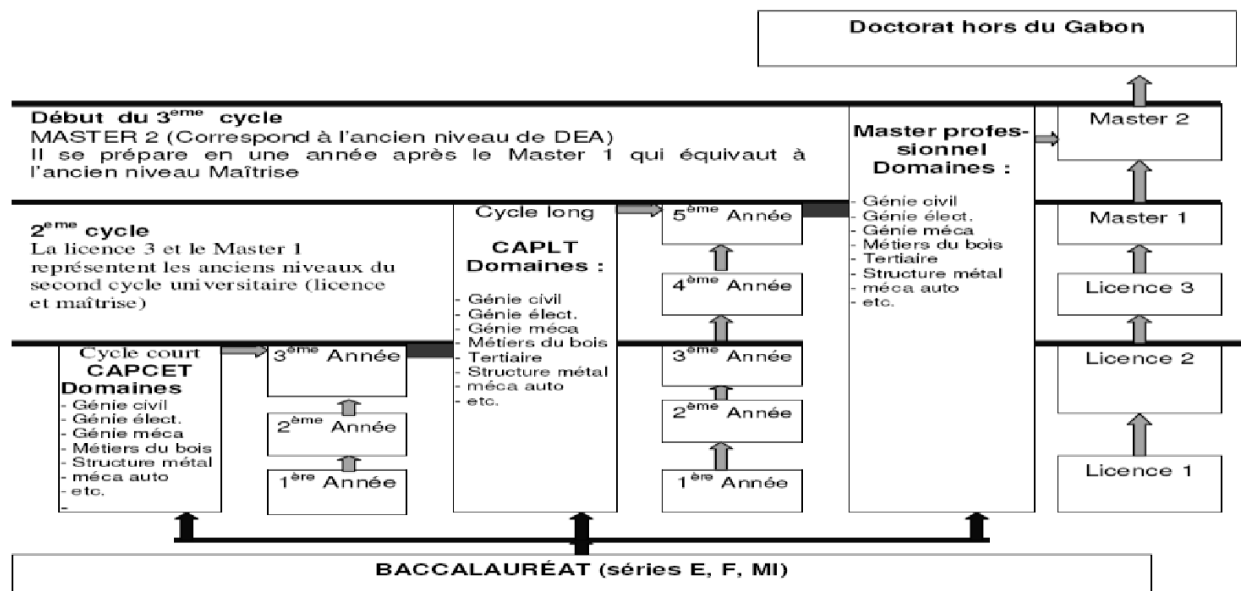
Doctorat hors du Gabon

Début du 3$^{eme}$ cycle
MASTER 2 (Correspond à l'ancien niveau de DEA)
Il se prépare en une année après le Master 1 qui équivaut à l'ancien niveau Maîtrise

Master professionnel
Domaines :
- Génie civil
- Génie élect.
- Génie méca
- Métiers du bois
- Tertiaire
- Structure métal
- méca auto
- etc.

Master 2

2$^{eme}$ cycle
La licence 3 et le Master 1 représentent les anciens niveaux du second cycle universitaire (licence et maîtrise)

Cycle long
CAPLT
Domaines :
- Génie civil
- Génie élect.
- Génie méca
- Métiers du bois
- Tertiaire
- Structure métal
- méca auto
- etc.

5$^{ème}$ Année
4$^{ème}$ Année
3$^{ème}$ Année
2$^{ème}$ Année
1$^{ère}$ Année

Master 1
Licence 3
Licence 2
Licence 1

Cycle court
CAPCET
Domaines
- Génie civil
- Génie élect.
- Génie méca
- Métiers du bois
- Structure métal
- méca auto
- etc.
-

3$^{ème}$ Année
2$^{ème}$ Année
1$^{ère}$ Année

BACCALAURÉAT (séries E, F, MI)